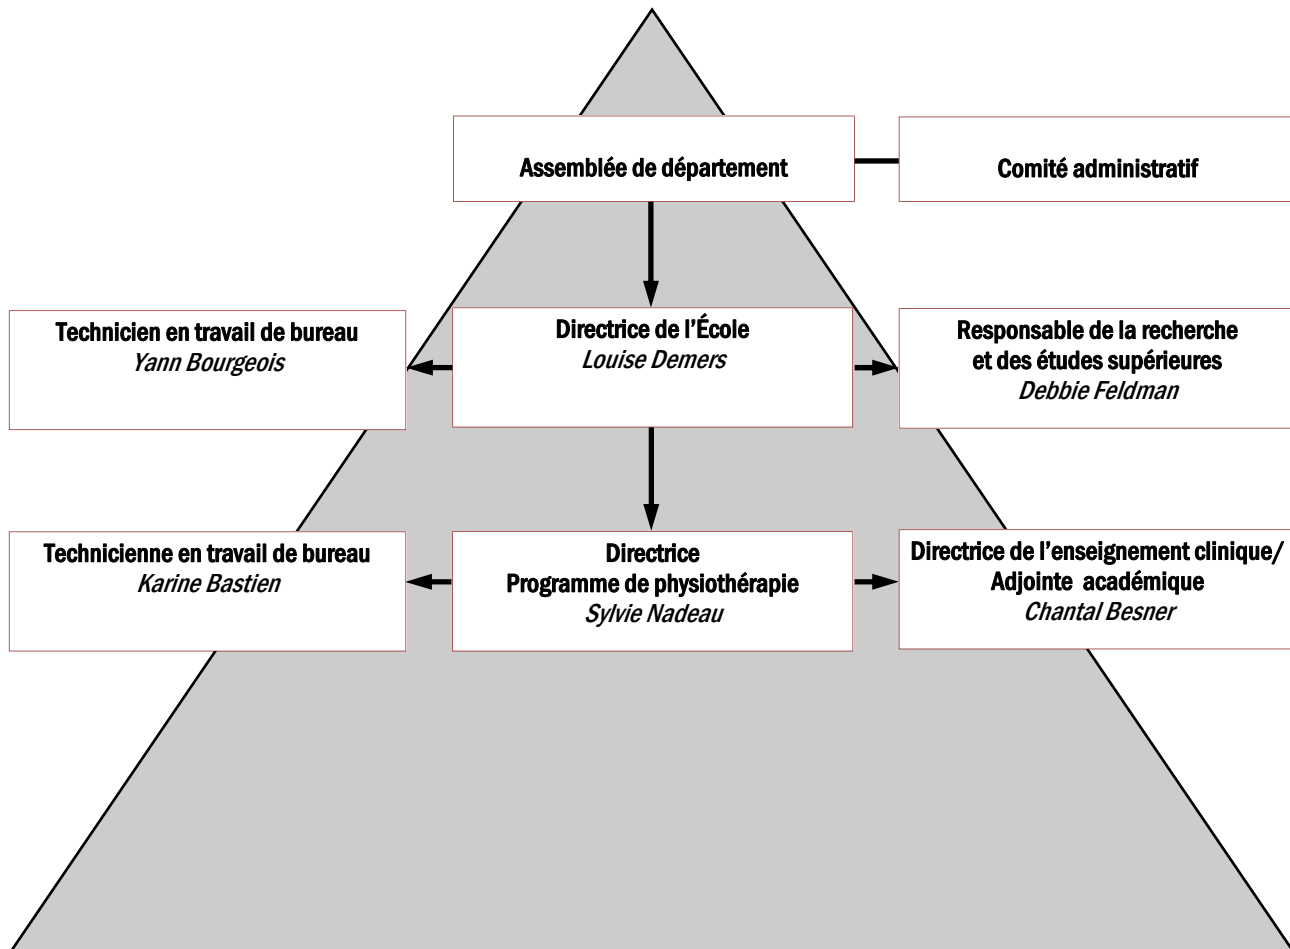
Assemblée de département

Comité administratif

Technicien en travail de bureau
*Yann Bourgeois*

Directrice de l'École
*Louise Demers*

Responsable de la recherche et des études supérieures
*Debbie Feldman*

Technicienne en travail de bureau
*Karine Bastien*

Directrice
Programme de physiothérapie
*Sylvie Nadeau*

Directrice de l'enseignement clinique/
Adjointe académique
*Chantal Besner*